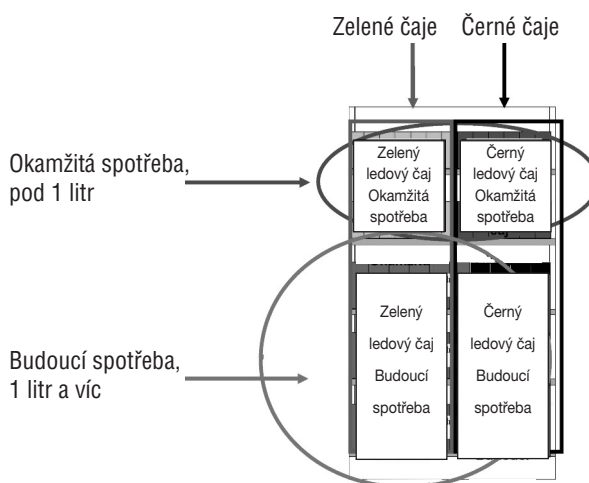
Zelené čaje

Černé čaje

Okamžitá spotřeba, pod 1 litr

Zelený ledový čaj Okamžitá spotřeba

Černý ledový čaj Okamžitá spotřeba

Budoucí spotřeba, 1 litr a víc

Zelený ledový čaj Budoucí spotřeba

Černý ledový čaj Budoucí spotřeba